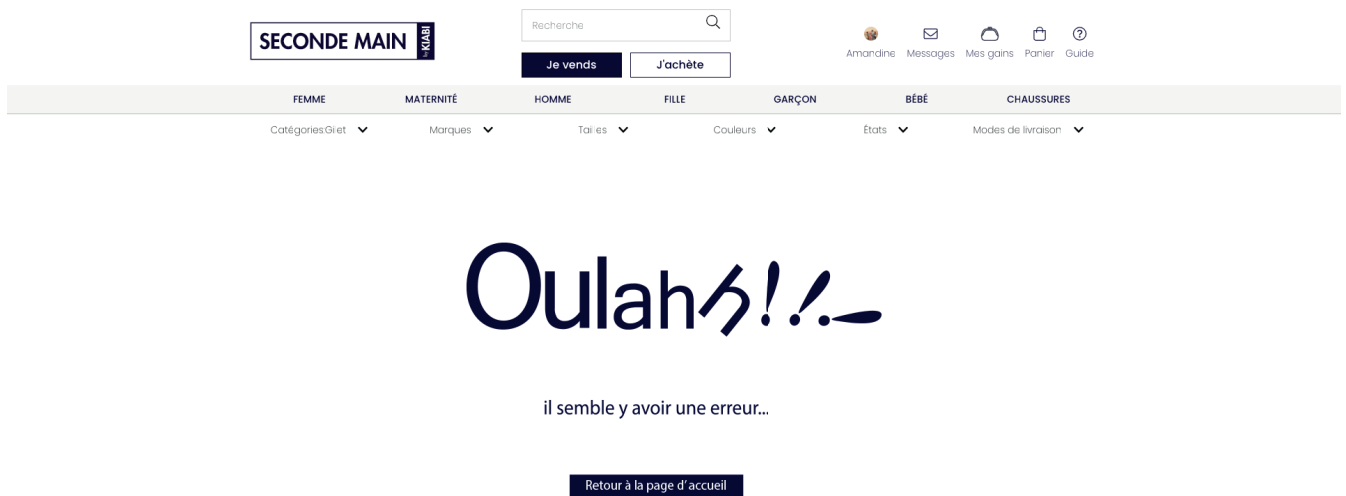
SECONDE MAIN by KIABI

Recherche

Je vends
J'achète

Amandine Messages Mes gains Panier Guide

FEMME MATERNITÉ HOMME FILLE GARÇON BÉBÉ CHAUSSURES

Catégories:Gilet Marques Tailles Couleurs États Modes de livraison

Oulahh!!

il semble y avoir une erreur...

Retour à la page d'accueil